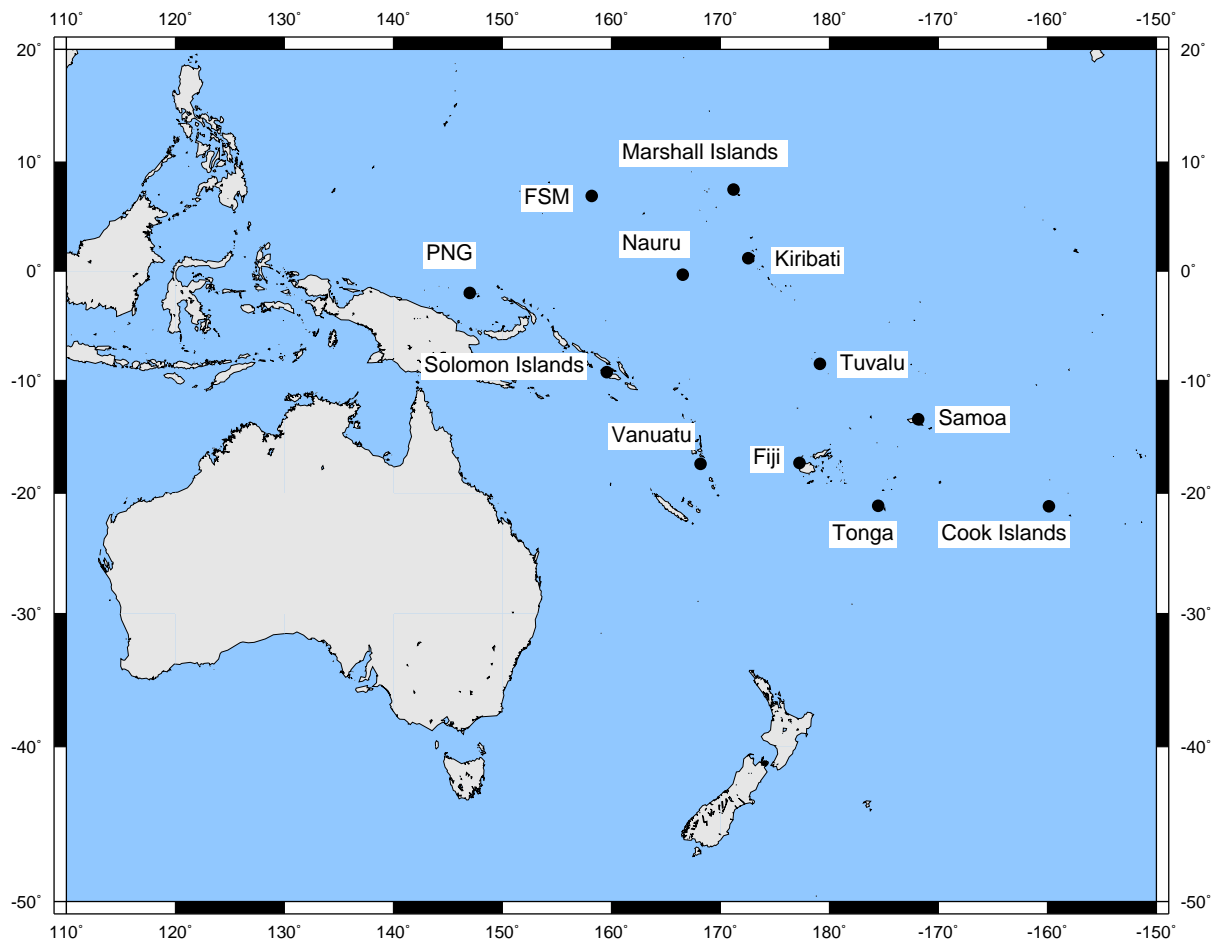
110° 120° 130° 140° 150° 160° 170° 180° -170° -160° -150°

20° 10° 0° -10° -20° -30° -40° -50°

20° 10° 0° -10° -20° -30° -40° -50°

Marshall Islands

FSM

Nauru

Kiribati

PNG

Solomon Islands

Tuvalu

Samoa

Vanuatu

Fiji

Tonga

Cook Islands

110° 120° 130° 140° 150° 160° 170° 180° -170° -160° -150°